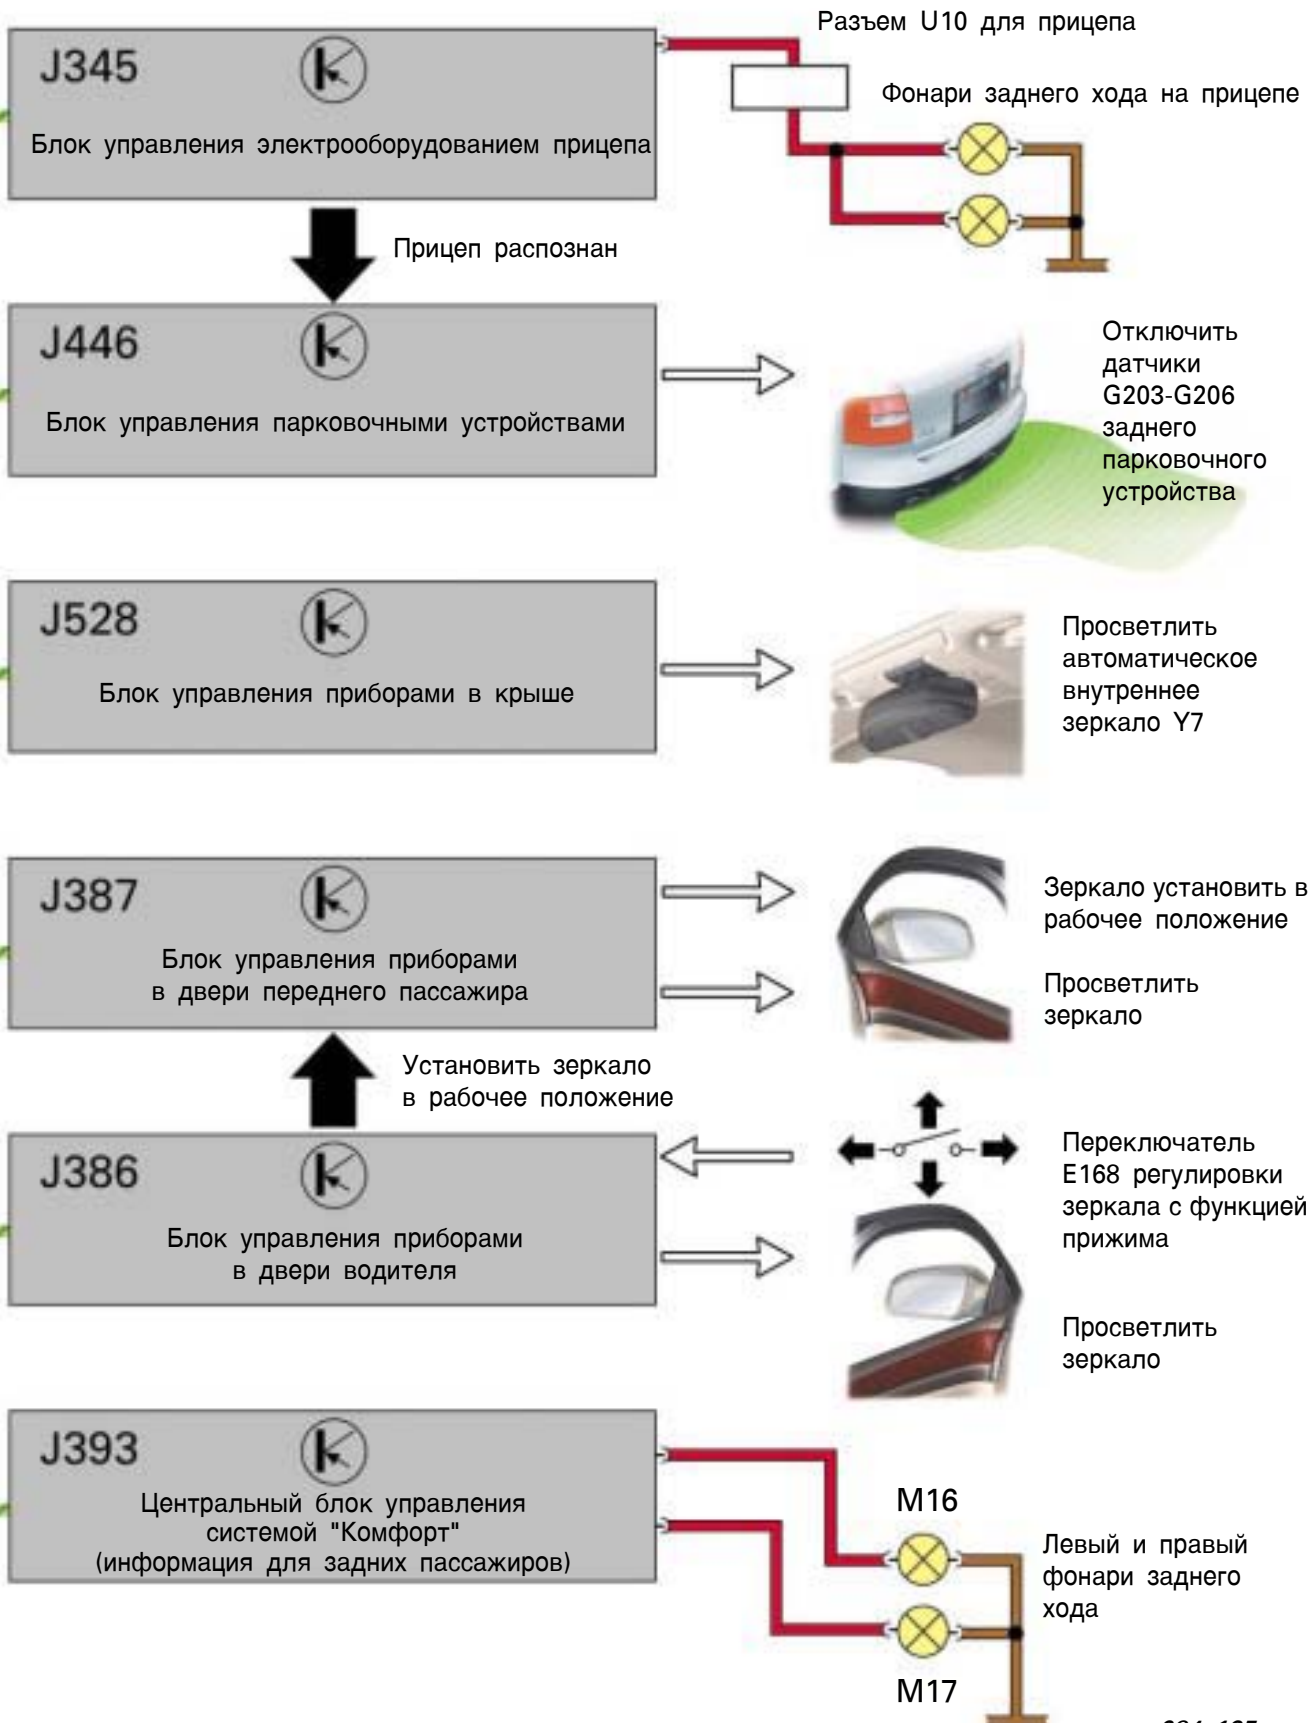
J345

Блок управления электрооборудованием прицепа

Разъем U10 для прицепа

Фонари заднего хода на прицепе

Прицеп распознан

J446

Блок управления парковочными устройствами

Отключить датчики G203-G206 заднего парковочного устройства

J528

Блок управления приборами в крыше

Просветлить автоматическое внутреннее зеркало Y7

J387

Блок управления приборами в двери переднего пассажира

Зеркало установить в рабочее положение

Просветлить зеркало

Установить зеркало в рабочее положение

J386

Блок управления приборами в двери водителя

Переключатель E168 регулировки зеркала с функцией прижима

Просветлить зеркало

J393

Центральный блок управления системой "Комфорт" (информация для задних пассажиров)

M16

Левый и правый фонари заднего хода

M17

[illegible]